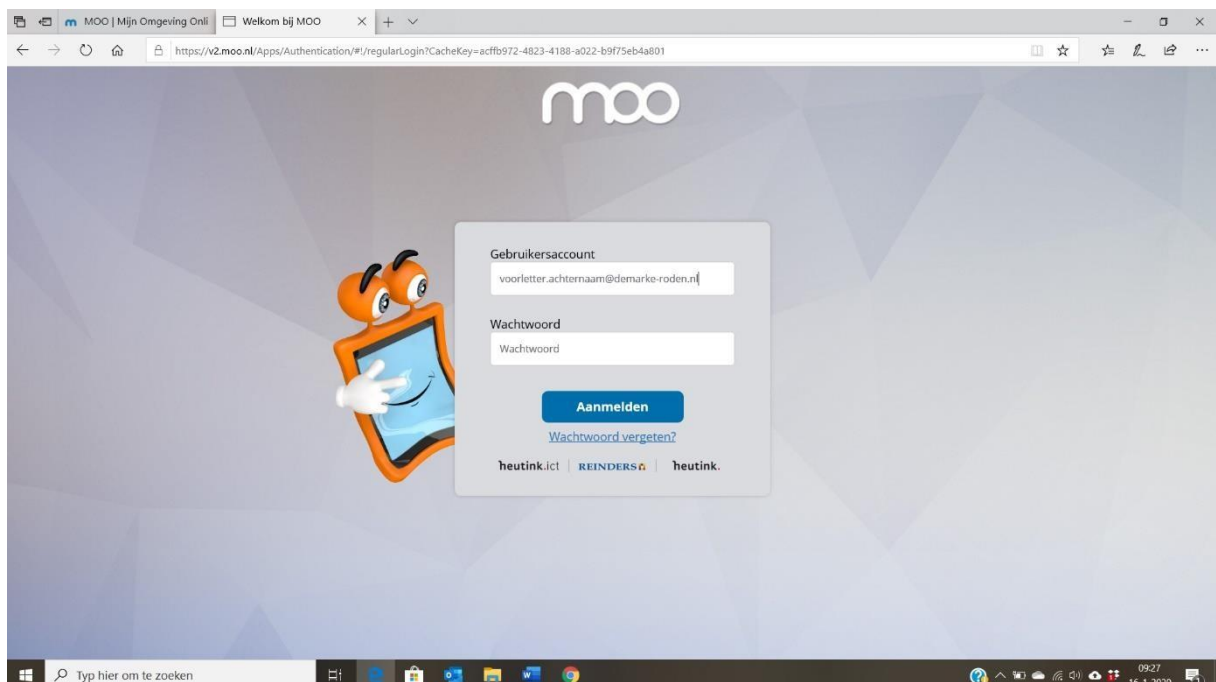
MOO | Mijn Omgeving Onli

Welkom bij MOO

https://v2.moo.nl/Apps/Authentication/#!/regularLogin?CacheKey=acffb972-4823-4188-a022-b9f75eb4a801

moo

Gebruikersaccount

voorletter.achternaam@demarke-roden.nl

Wachtwoord

Wachtwoord

Aanmelden

Wachtwoord vergeten?

heutink.ict | REINDERS | heutink.

Typ hier om te zoeken

09:27
16-1-2020